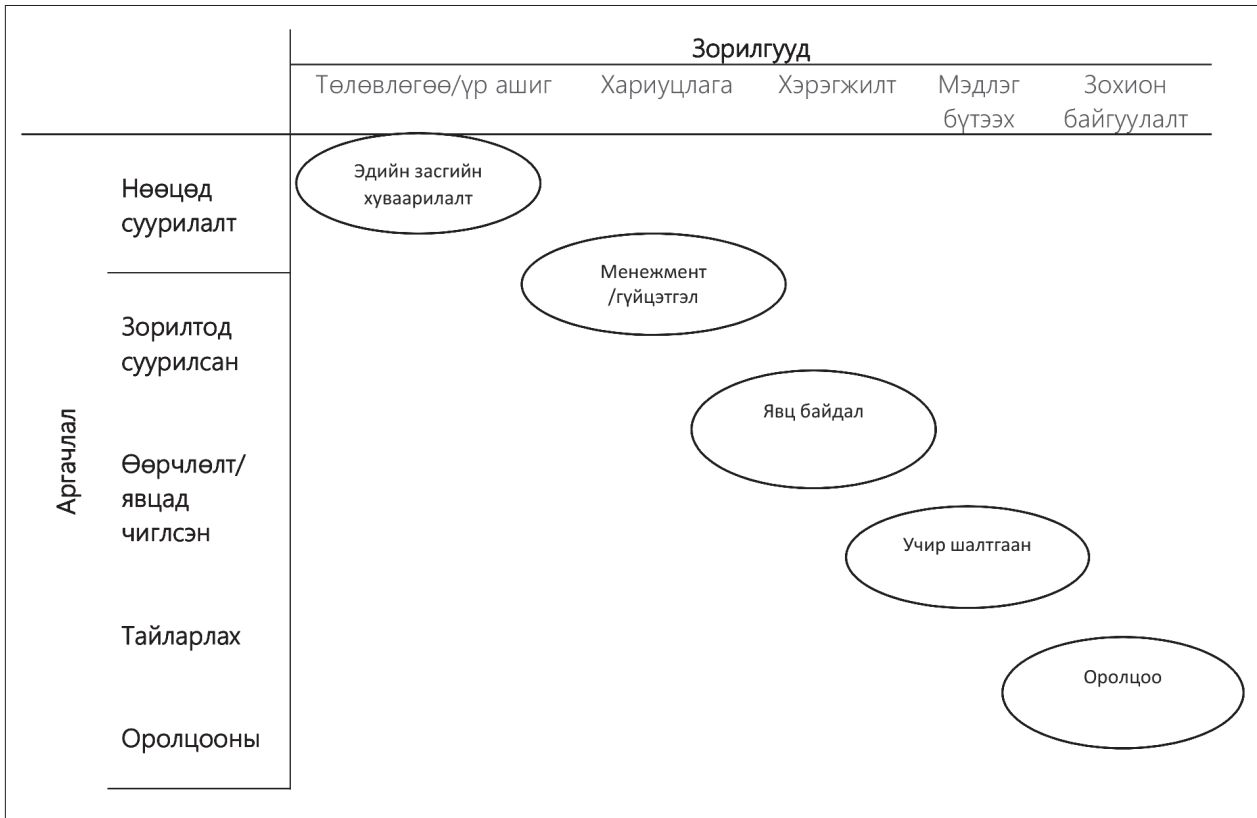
Зорилгууд

Төлөвлөгөө/үр ашиг | Хариуцлага | Хэрэгжилт | Мэдлэг бүтээх | Зохион байгуулалт

Аргачлал

Нөөцөд суурилалт

Зорилтод суурилсан

Өөрчлөлт/ явцад чиглсэн

Тайларлах

Оролцооны

Эдийн засгийн хуваарилалт

Менежмент /гүйцэтгэл

Явц байдал

Учир шалтгаан

Оролцоо